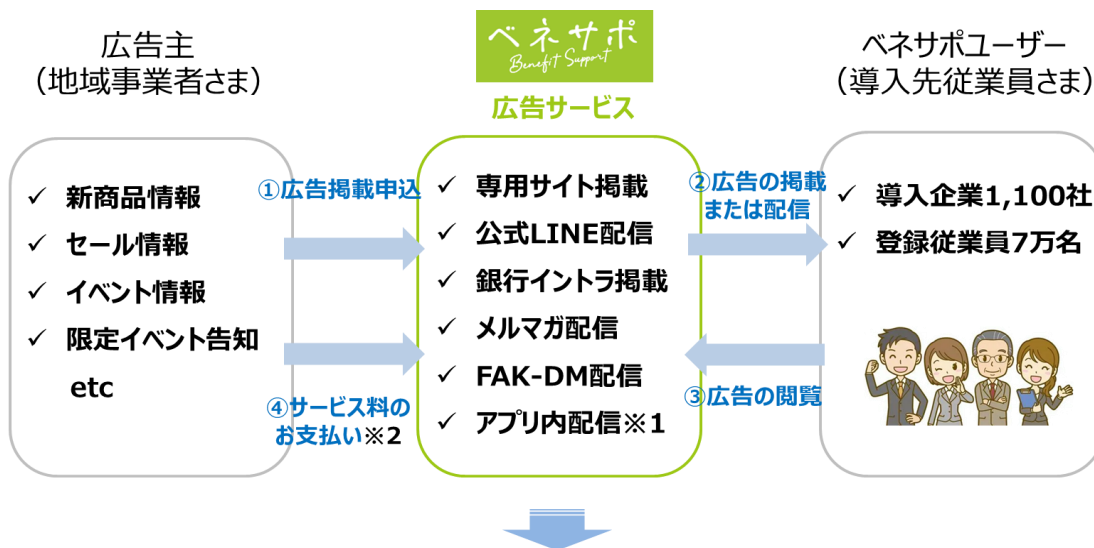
広告主
（地域事業者さま）

✓ 新商品情報
✓ セール情報
✓ イベント情報
✓ 限定イベント告知
etc

ベネサポ
Benefit Support

広告サービス

①広告掲載申込

④サービス料のお支払い※2

✓ 専用サイト掲載
✓ 公式LINE配信
✓ 銀行イントラ掲載
✓ メルマガ配信
✓ FAK-DM配信
✓ アプリ内配信※1

②広告の掲載または配信

③広告の閲覧

ベネサポユーザー
（導入先従業員さま）

✓ 導入企業1,100社
✓ 登録従業員7万名